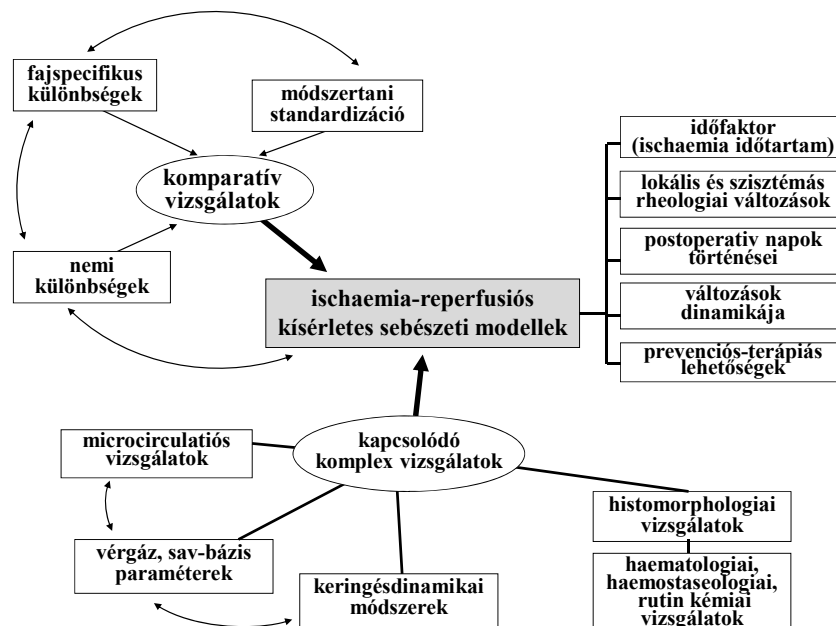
fajspecifikus különbségek

módszertani standardizáció

komparatív vizsgálatok

nemi különbségek

ischaemia-reperfusiós kísérletes sebészeti modellek

időfaktor (ischaemia időtartam)

lokális és szisztémás rheologiai változások

postoperatív napok történései

változások dinamikája

prevenciós-terápiás lehetőségek

kapcsolódó komplex vizsgálatok

microcirculatiós vizsgálatok

vérgáz, sav-bázis paraméterek

keringésdinamikai módszerek

histomorphologiai vizsgálatok

haematologiai, haemostaseologiai, rutin kémiai vizsgálatok